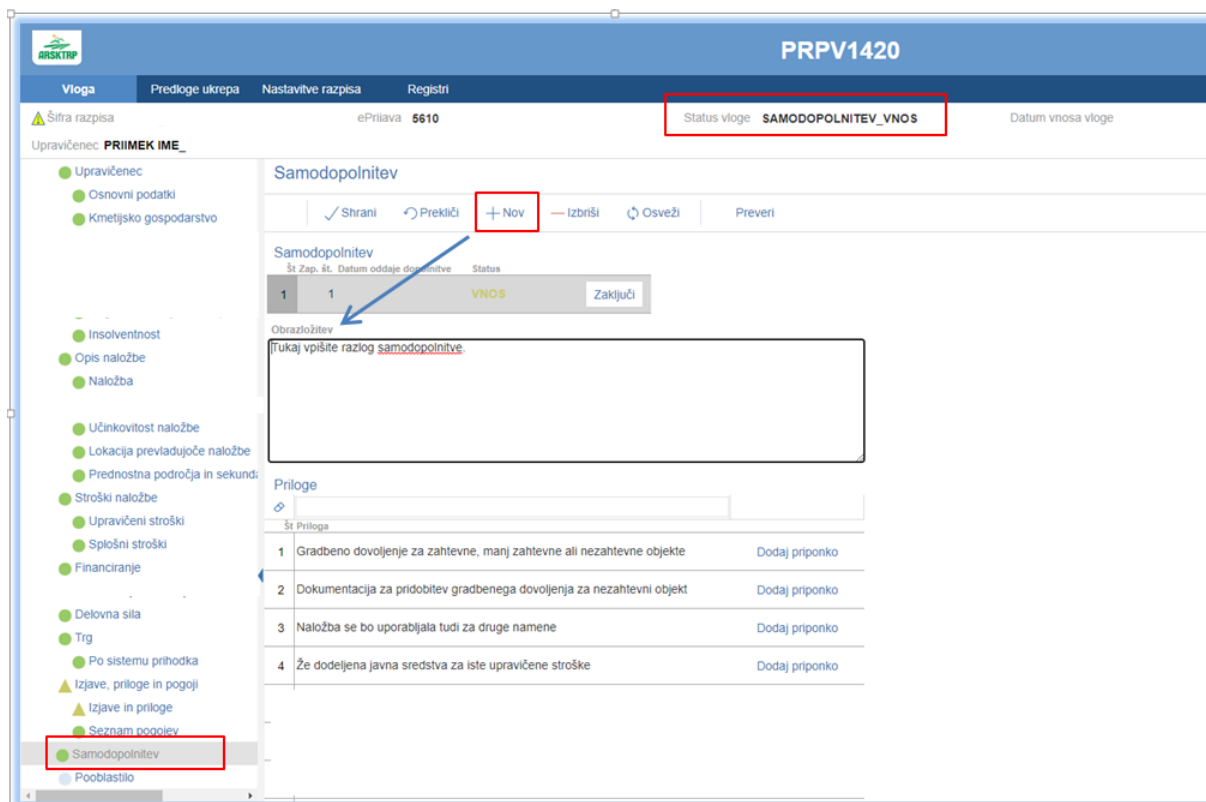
ARSKTRP

PRPV1420

Vloga Predloge ukrepa Nastavitve razpisa Registri

Šifra razpisa ePrijava 5610 Status vloge SAMODOPOLNITEV_VNOS Datum vnosa vloge

Upravičenec PRIIMEK IME_

Upravičenec
Osnovni podatki
Kmetijsko gospodarstvo
Insolventnost
Opis naložbe
Naložba
Učinkovitost naložbe
Lokacija prevladujoče naložbe
Prednostna področja in sekunda
Stroški naložbe
Upravičeni stroški
Splošni stroški
Financiranje
Delovna sila
Trg
Po sistemu prihodka
Izjave, priloge in pogoji
Izjave in priloge
Seznam pogojev
Samodopolnitev
Pooblastilo

Samodopolnitev

Shrani Prekliči Nov Izbriši Osveži Preveri

Samodopolnitev

| Št | Zap. št. | Datum oddaje dopolnitve | Status | |
|---|---|---|---|---|
| 1 | 1 | | VNOS | Zaključi |

Obrazložitev

Tukaj vpišite razlog samodopolnitve.

Priloge

| Št | Priloga | |
|---|---|---|
| 1 | Gradbeno dovoljenje za zahtevne, manj zahtevne ali nezahtevne objekte | Dodaj priponko |
| 2 | Dokumentacija za pridobitev gradbenega dovoljenja za nezahtevni objekt | Dodaj priponko |
| 3 | Naložba se bo uporabljala tudi za druge namene | Dodaj priponko |
| 4 | Že dodeljena javna sredstva za iste upravičene stroške | Dodaj priponko |